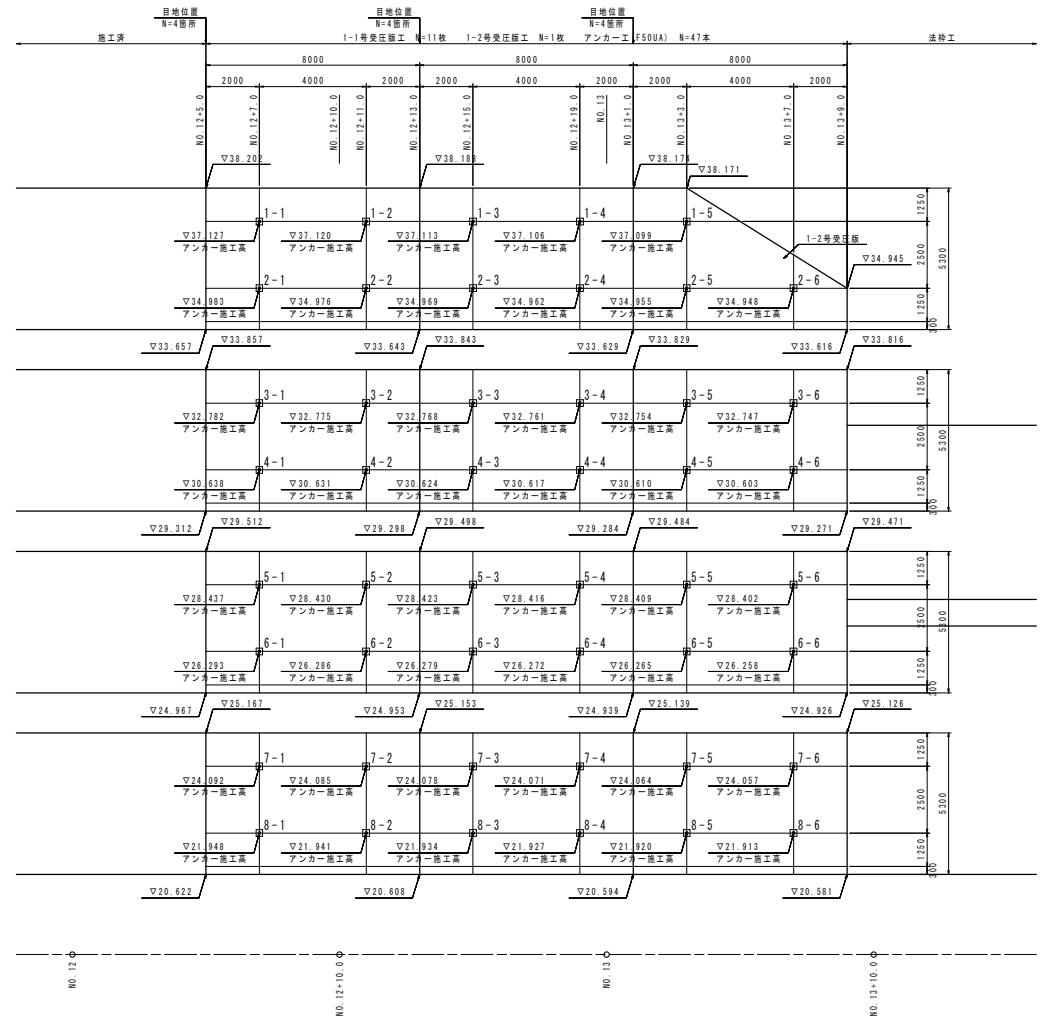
目地位置
N=4箇所

目地位置
N=4箇所

目地位置
N=4箇所

施工済

1-1号受圧版工 N=11枚 1-2号受圧版工 N=1枚 アンカー工(F50UA) N=47本

法枠工

8000 8000 8000

2000 4000 2000 2000 4000 2000 2000 4000 2000

NO.12+5.0 NO.12+7.0 NO.12+10.0 NO.12+11.0 NO.12+13.0 NO.12+15.0 NO.12+19.0 NO.13 NO.13+1.0 NO.13+3.0 NO.13+7.0 NO.13+9.0

▽38.202 ▽38.188 ▽38.174 ▽38.171

1-1 1-2 1-3 1-4 1-5

1-2号受圧版

▽37.127 アンカー施工高 ▽37.120 アンカー施工高 ▽37.113 アンカー施工高 ▽37.106 アンカー施工高 ▽37.099 アンカー施工高

▽34.945

2-1 2-2 2-3 2-4 2-5 2-6

▽34.983 アンカー施工高 ▽34.976 アンカー施工高 ▽34.969 アンカー施工高 ▽34.962 アンカー施工高 ▽34.955 アンカー施工高 ▽34.948 アンカー施工高

1250 2500 1250 300 5300

▽33.657 ▽33.857 ▽33.643 ▽33.843 ▽33.629 ▽33.829 ▽33.616 ▽33.816

3-1 3-2 3-3 3-4 3-5 3-6

▽32.782 アンカー施工高 ▽32.775 アンカー施工高 ▽32.768 アンカー施工高 ▽32.761 アンカー施工高 ▽32.754 アンカー施工高 ▽32.747 アンカー施工高

4-1 4-2 4-3 4-4 4-5 4-6

▽30.638 アンカー施工高 ▽30.631 アンカー施工高 ▽30.624 アンカー施工高 ▽30.617 アンカー施工高 ▽30.610 アンカー施工高 ▽30.603 アンカー施工高

1250 2500 1250 300 5300

▽29.312 ▽29.512 ▽29.298 ▽29.498 ▽29.284 ▽29.484 ▽29.271 ▽29.471

5-1 5-2 5-3 5-4 5-5 5-6

▽28.437 アンカー施工高 ▽28.430 アンカー施工高 ▽28.423 アンカー施工高 ▽28.416 アンカー施工高 ▽28.409 アンカー施工高 ▽28.402 アンカー施工高

6-1 6-2 6-3 6-4 6-5 6-6

▽26.293 アンカー施工高 ▽26.286 アンカー施工高 ▽26.279 アンカー施工高 ▽26.272 アンカー施工高 ▽26.265 アンカー施工高 ▽26.258 アンカー施工高

1250 2500 1250 300 5300

▽24.967 ▽25.167 ▽24.953 ▽25.153 ▽24.939 ▽25.139 ▽24.926 ▽25.126

7-1 7-2 7-3 7-4 7-5 7-6

▽24.092 アンカー施工高 ▽24.085 アンカー施工高 ▽24.078 アンカー施工高 ▽24.071 アンカー施工高 ▽24.064 アンカー施工高 ▽24.057 アンカー施工高

8-1 8-2 8-3 8-4 8-5 8-6

▽21.948 アンカー施工高 ▽21.941 アンカー施工高 ▽21.934 アンカー施工高 ▽21.927 アンカー施工高 ▽21.920 アンカー施工高 ▽21.913 アンカー施工高

1250 2500 1250 300 5300

▽20.622 ▽20.608 ▽20.594 ▽20.581

NO.12 NO.12+10.0 NO.13 NO.13+10.0